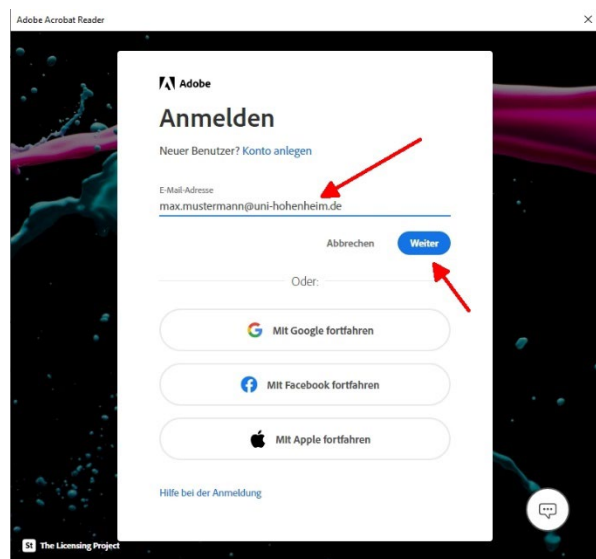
Adobe Acrobat Reader

×

Adobe

Anmelden

Neuer Benutzer? Konto anlegen

E-Mail-Adresse

max.mustermann@uni-hohenheim.de

Abbrechen

Weiter

Oder:

Mit Google fortfahren

Mit Facebook fortfahren

Mit Apple fortfahren

Hilfe bei der Anmeldung

St The Licensing Project